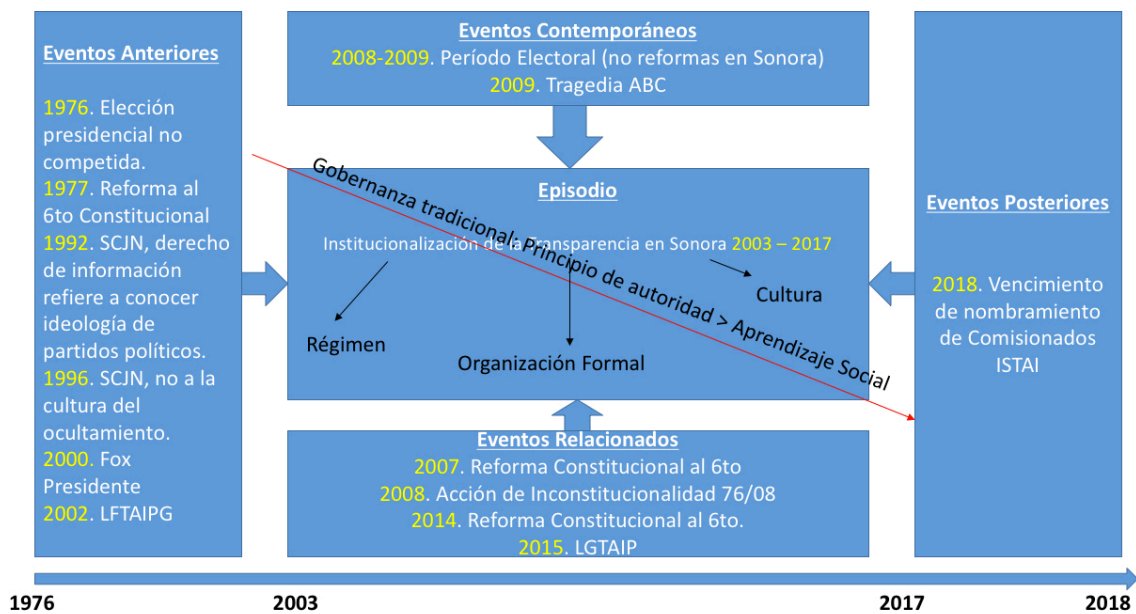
Eventos Anteriores

1976. Elección presidencial no competida.
1977. Reforma al 6to Constitucional
1992. SCJN, derecho de información refiere a conocer ideología de partidos políticos.
1996. SCJN, no a la cultura del ocultamiento.
2000. Fox Presidente
2002. LFTAIPG

Eventos Contemporáneos
2008-2009. Período Electoral (no reformas en Sonora)
2009. Tragedia ABC

Episodio
Institucionalización de la Transparencia en Sonora 2003 – 2017

Gobernanza tradicional: Principio de autoridad > Aprendizaje Social

Cultura

Régimen

Organización Formal

Eventos Relacionados
2007. Reforma Constitucional al 6to
2008. Acción de Inconstitucionalidad 76/08
2014. Reforma Constitucional al 6to.
2015. LGTAIP

Eventos Posteriores

2018. Vencimiento de nombramiento de Comisionados ISTAI

1976
2003
2017
2018